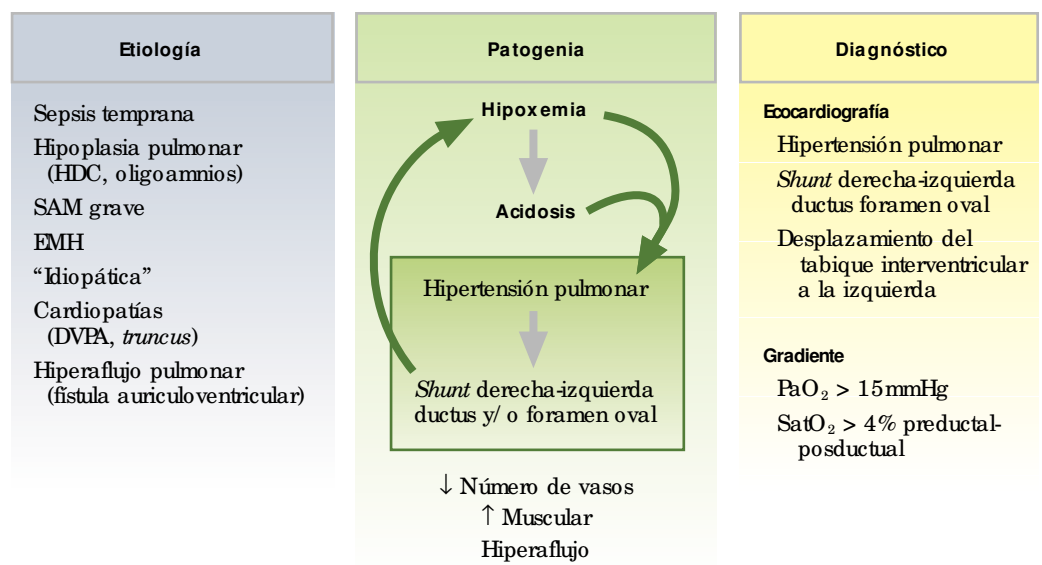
Etiología

Sepsis temprana

Hipoplasia pulmonar (HDC, oligoamnios)

SAM grave

EMH

"Idiopática"

Cardiopatías (DVPA, *truncus*)

Hiperaflujo pulmonar (fístula auriculoventricular)

Patogenia

Hipoxemia

Acidosis

Hipertensión pulmonar

*Shunt* derecha-izquierda ductus y/o foramen oval

↓ Número de vasos
↑ Muscular
Hiperaflujo

Diagnóstico

Ecocardiografía

Hipertensión pulmonar

*Shunt* derecha-izquierda ductus foramen oval

Desplazamiento del tabique interventricular a la izquierda

Gradiente

$PaO_2$ > 15 mmHg

$SatO_2$ > 4% preductal-posductual